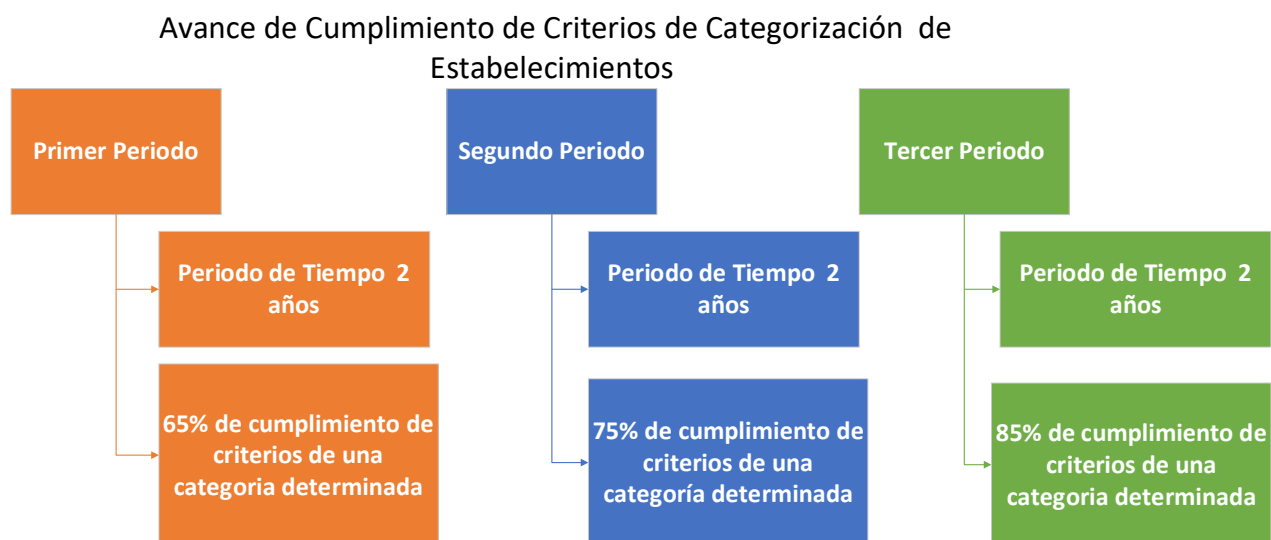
Avance de Cumplimiento de Criterios de Categorización de Estabelecimientos

Primer Periodo

Periodo de Tiempo 2 años

65% de cumplimiento de criterios de una categoria determinada

Segundo Periodo

Periodo de Tiempo 2 años

75% de cumplimiento de criterios de una categoría determinada

Tercer Periodo

Periodo de Tiempo 2 años

85% de cumplimiento de criterios de una categoria determinada